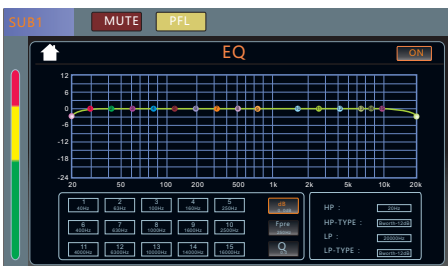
SUB1

MUTE

PFL

EQ

ON

12
6
0
-6
-12
-18
-24

20
50
100
200
500
1k
2k
5k
10k
20k

| 1 40Hz | 2 63Hz | 3 100Hz | 4 160Hz | 5 250Hz |
|---|---|---|---|---|
| 6 400Hz | 7 630Hz | 8 1000Hz | 9 1600Hz | 10 2500Hz |
| 11 4000Hz | 12 6300Hz | 13 10000Hz | 14 16000Hz | 15 16000Hz |

dB

Fpre

Q

HP : 20Hz
HP-TYPE : Beszth-12dB
LP : 20000Hz
LP-TYPE : Beszth-12dB